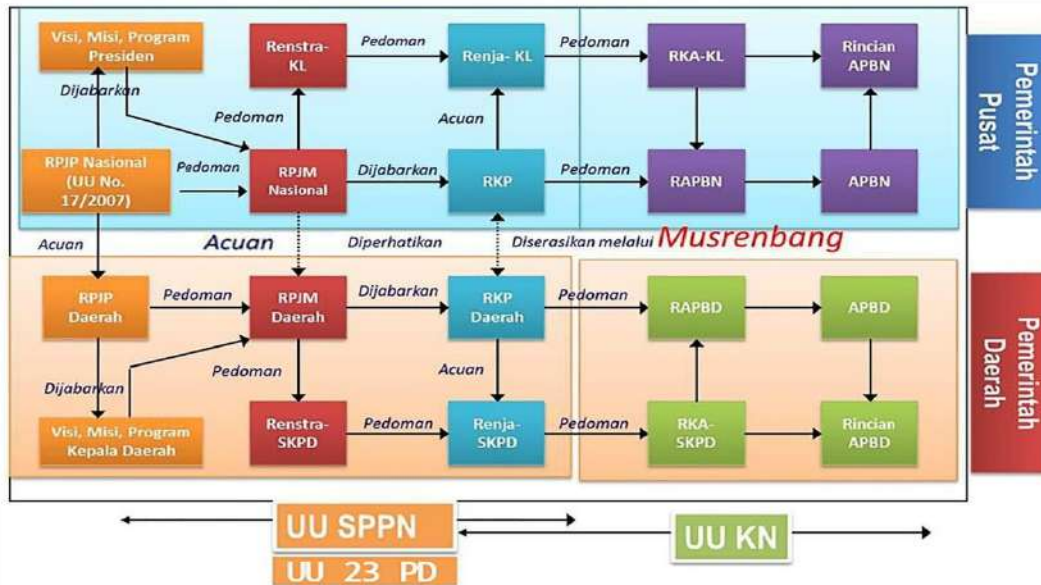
Visi, Misi, Program Presiden

Renstra-KL

Pedoman

Renja- KL

Pedoman

RKA-KL

Rincian APBN

Pemerintah Pusat

Dijabarkan

Pedoman

Acuan

RPJP Nasional (UU No. 17/2007)

Pedoman

RPJM Nasional

Dijabarkan

RKP

Pedoman

RAPBN

APBN

Acuan

Acuan

Diperhatikan

Diserasikan melalui Musrenbang

RPJP Daerah

Pedoman

RPJM Daerah

Dijabarkan

RKP Daerah

Pedoman

RAPBD

APBD

Pemerintah Daerah

Dijabarkan

Pedoman

Acuan

Visi, Misi, Program Kepala Daerah

Renstra-SKPD

Pedoman

Renja-SKPD

Pedoman

RKA-SKPD

Rincian APBD

UU SPPN

UU KN

UU 23 PD